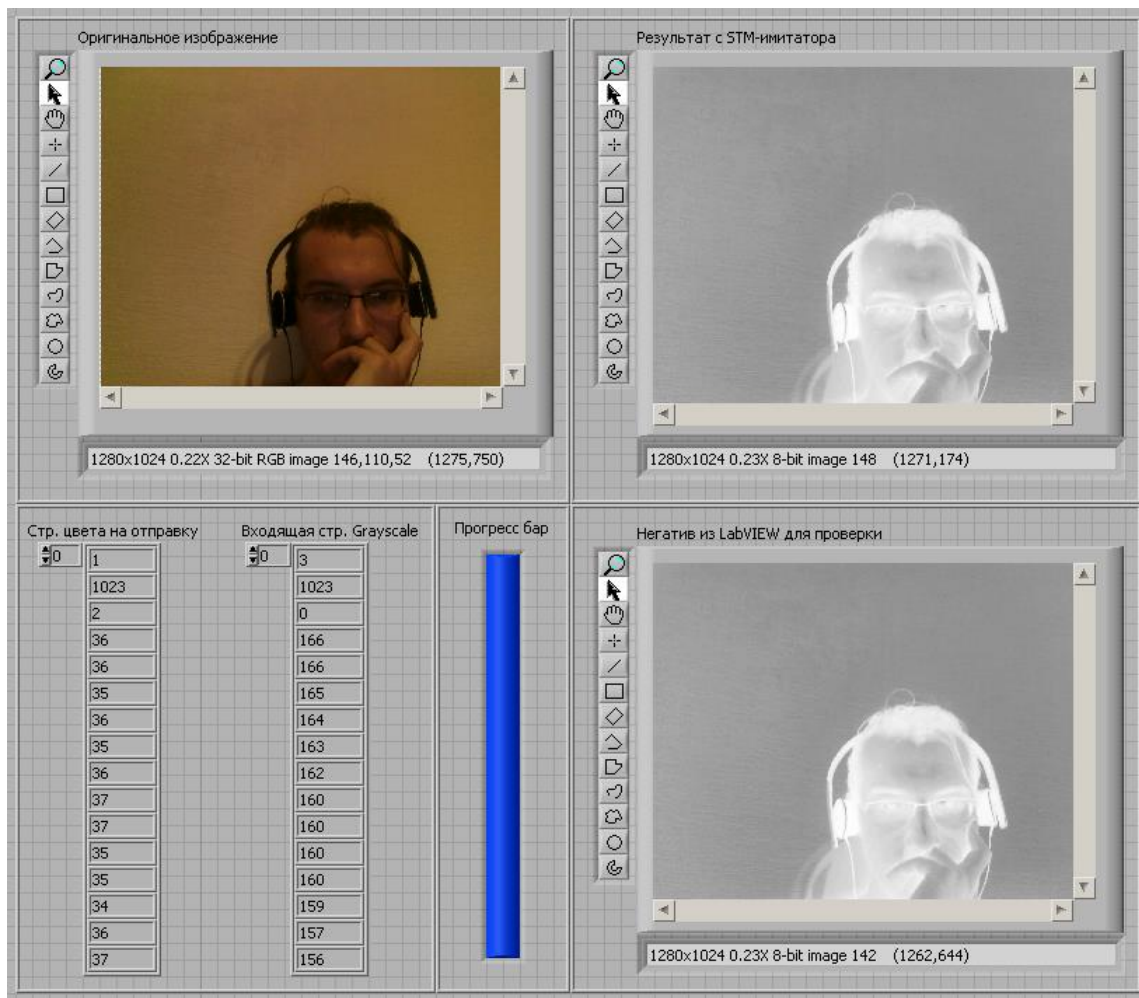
Оригинальное изображение

1280x1024 0.22X 32-bit RGB image 146,110,52 (1275,750)

Результат с STM-имитатора

1280x1024 0.23X 8-bit image 148 (1271,174)

Стр. цвета на отправку

0

| |
|---|
| 1 |
| 1023 |
| 2 |
| 36 |
| 36 |
| 35 |
| 36 |
| 35 |
| 36 |
| 37 |
| 37 |
| 35 |
| 35 |
| 34 |
| 36 |
| 37 |

Входящая стр. Grayscale

0

| |
|---|
| 3 |
| 1023 |
| 0 |
| 166 |
| 166 |
| 165 |
| 164 |
| 163 |
| 162 |
| 160 |
| 160 |
| 160 |
| 160 |
| 159 |
| 157 |
| 156 |

Прогресс бар

Негатив из LabVIEW для проверки

1280x1024 0.23X 8-bit image 142 (1262,644)